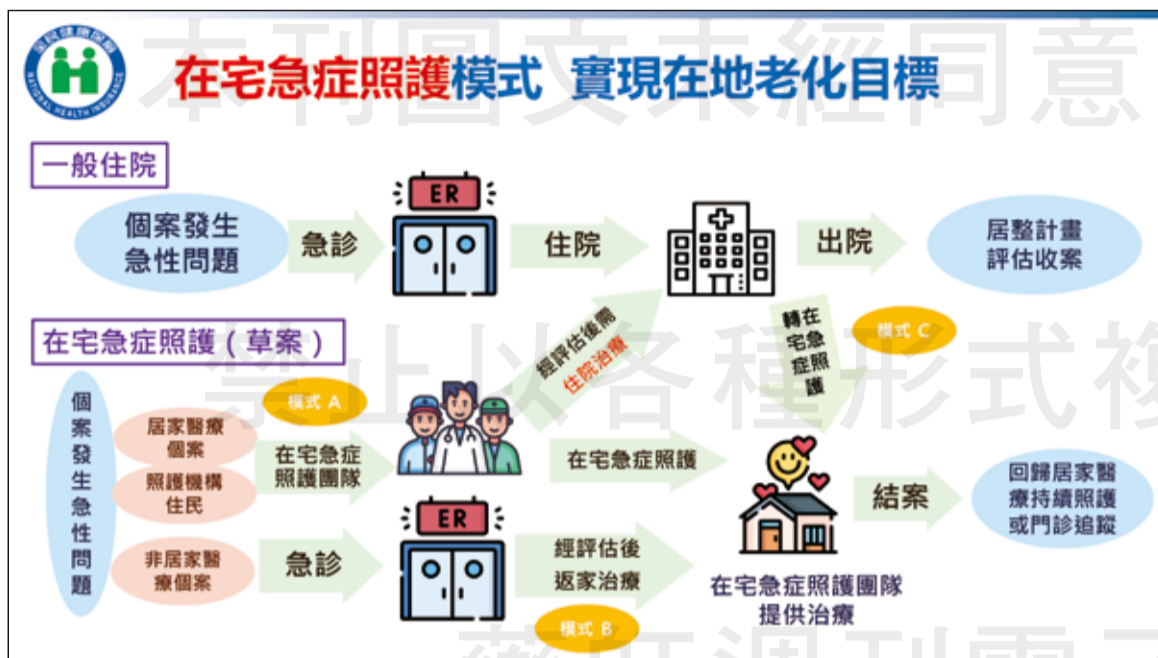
本刊圖文未經同意
禁止以各種形式複
藥師週刊電子

衛生福利部中央健康保險署
NATIONAL HEALTH INSURANCE

在宅急症照護模式 實現在地老化目標

一般住院

個案發生急性問題
急診
ER
住院
出院
居整計畫評估收案

在宅急症照護（草案）

個案發生急性問題
居家醫療個案
照護機構住民
非居家醫療個案
模式 A
在宅急症照護團隊
急診
ER
經評估後需住院治療
轉在宅急症照護
模式 C
在宅急症照護
經評估後返家治療
模式 B
在宅急症照護團隊提供治療
結案
回歸居家醫療持續照護或門診追蹤